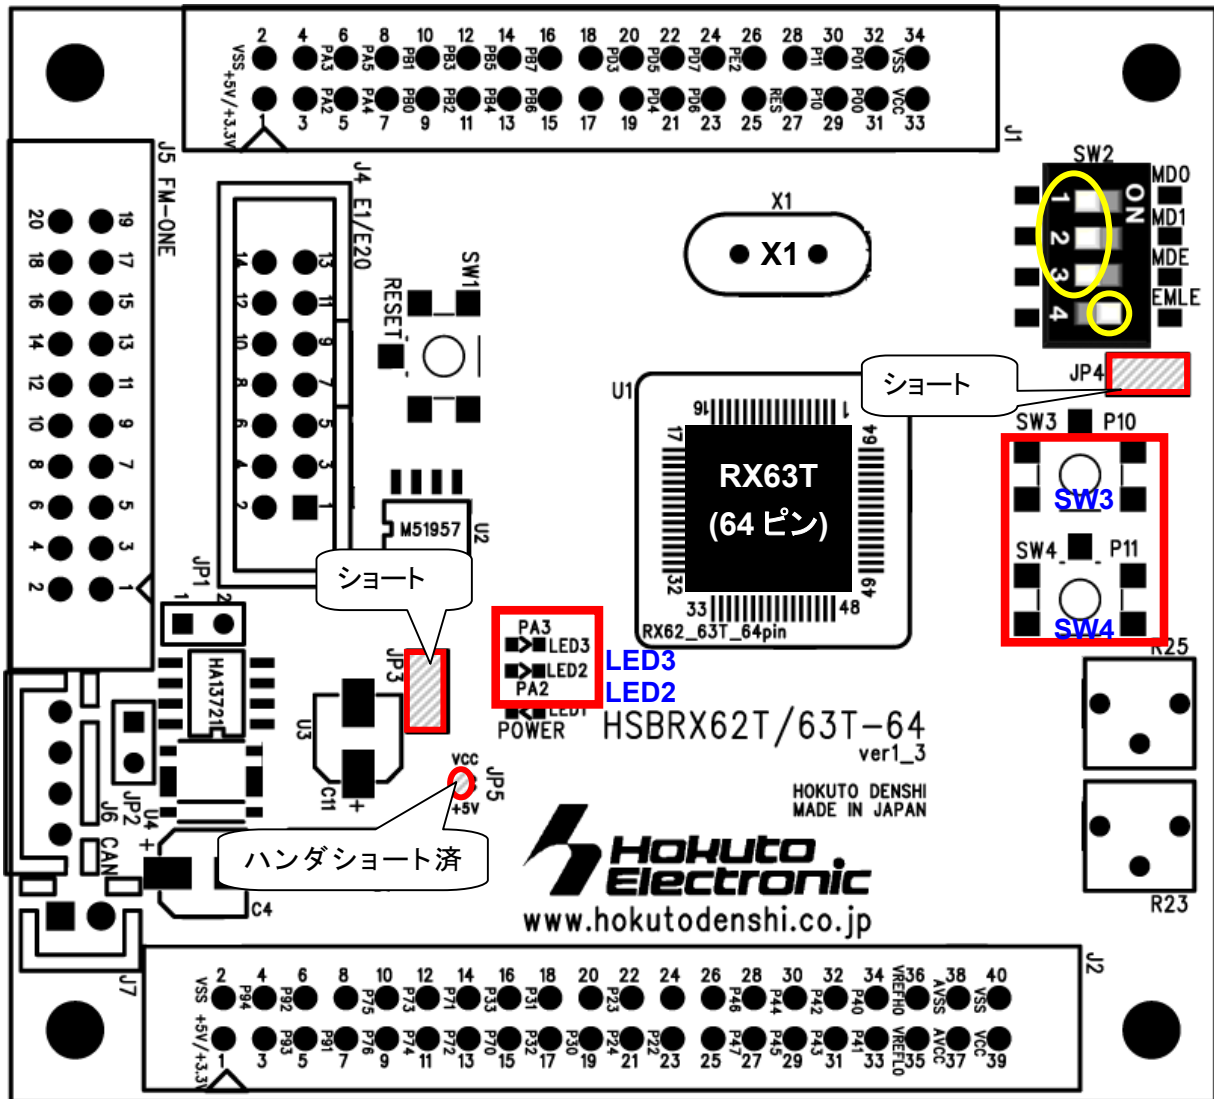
2 4 6 8 10 12 14 16 18 20 22 24 26 28 30 32 34
VSS PA3 PA5 PB1 PB3 PB5 PB7 PD3 PD5 PD7 PE2 P11 P01 VSS
+5V/+3.3V PA2 PA4 PB0 PB2 PB4 PB6 PD4 PD6 RES P10 P00 VCC
1 3 5 7 9 11 13 15 17 19 21 23 25 27 29 31 33
J1

J5 FM-ONE
20 19 18 17 16 15 14 13 12 11 10 9 8 7 6 5 4 3 2 1

J4 E1/E20
14 13 12 11 10 9 8 7 6 5 4 3 2 1

SW1
RESET

X1
X1

SW2
ON
1 2 3 4
MD0
MD1
MDE
EMLE

ショート
JP4

U1
16 1
17 64
RX63T
(64 ピン)
32 49
33 48
RX62_63T_64pin

SW3 P10
SW3
SW4 P11
SW4

R25
R23

M51957
U2

JP1
1 2

ショート
JP3

HA13721
U3
C11
+

PA3
LED3
LED2
PA2
LED1
POWER
LED3
LED2

HSBRX62T/63T-64
ver1_3

VCC
JP5
+5V

HOKUTO DENSHI
MADE IN JAPAN

ハンダショート済

J6 CAN
U4
C4

Hokuto Electronic
www.hokutodenshi.co.jp

J7

2 4 6 8 10 12 14 16 18 20 22 24 26 28 30 32 34 36 38 40
VSS P94 P92 P75 P73 P71 P33 P31 P23 P46 P44 P42 P40 VREFH0 AVSS VSS
+5V/+3.3V P93 P91 P76 P74 P72 P70 P32 P30 P24 P22 P47 P45 P43 P41 VREFL0 AVCC VCC
1 3 5 7 9 11 13 15 17 19 21 23 25 27 29 31 33 35 37 39
J2